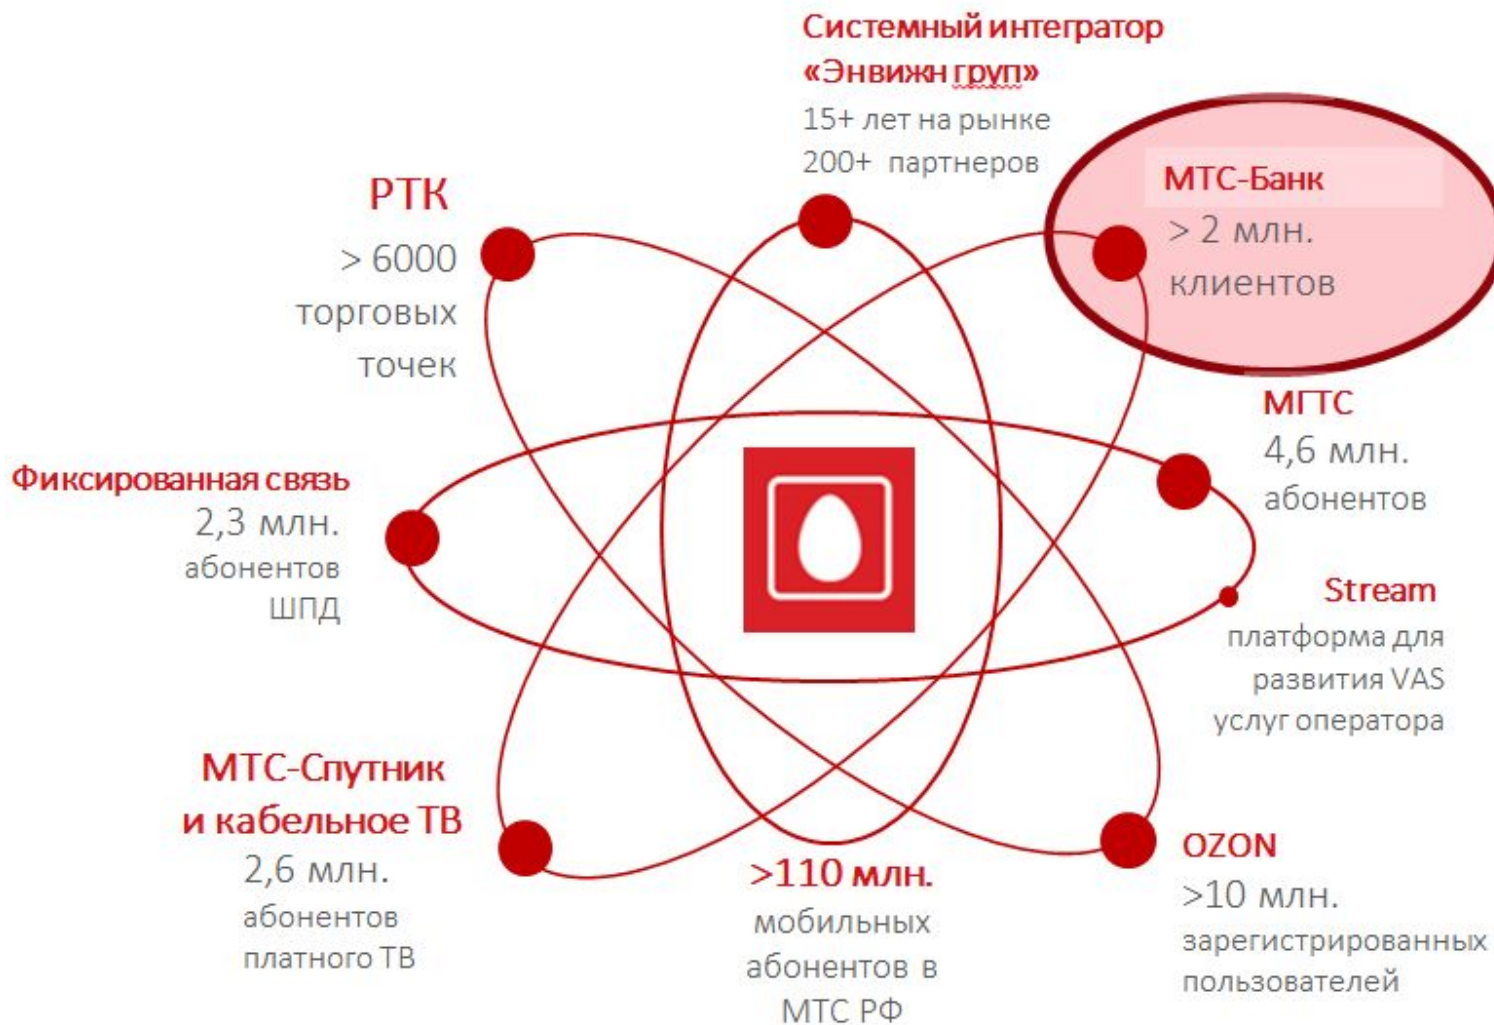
Системный интегратор «Энвижн груп»
15+ лет на рынке
200+ партнеров

РТК
> 6000 торговых точек

МТС-Банк
> 2 млн. клиентов

МГТС
4,6 млн. абонентов

Фиксированная связь
2,3 млн. абонентов ШПД

Stream
платформа для развития VAS услуг оператора

МТС-Спутник и кабельное ТВ
2,6 млн. абонентов платного ТВ

>110 млн.
мобильных абонентов в МТС РФ

OZON
>10 млн. зарегистрированных пользователей